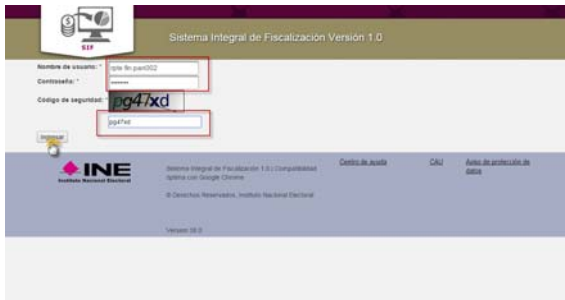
SIF

Sistema Integral de Fiscalización Versión 1.0

Nombre de usuario: * rpte.fin.pan002

Contraseña: * *******

Código de seguridad: * pg47xd

pg47xd

Ingresar

INE
Instituto Nacional Electoral

Sistema Integral de Fiscalización 1.0 | Compatibilidad óptima con Google Chrome

© Derechos Reservados, Instituto Nacional Electoral

Versión 10.0

Centro de ayuda

CAU

Aviso de protección de datos